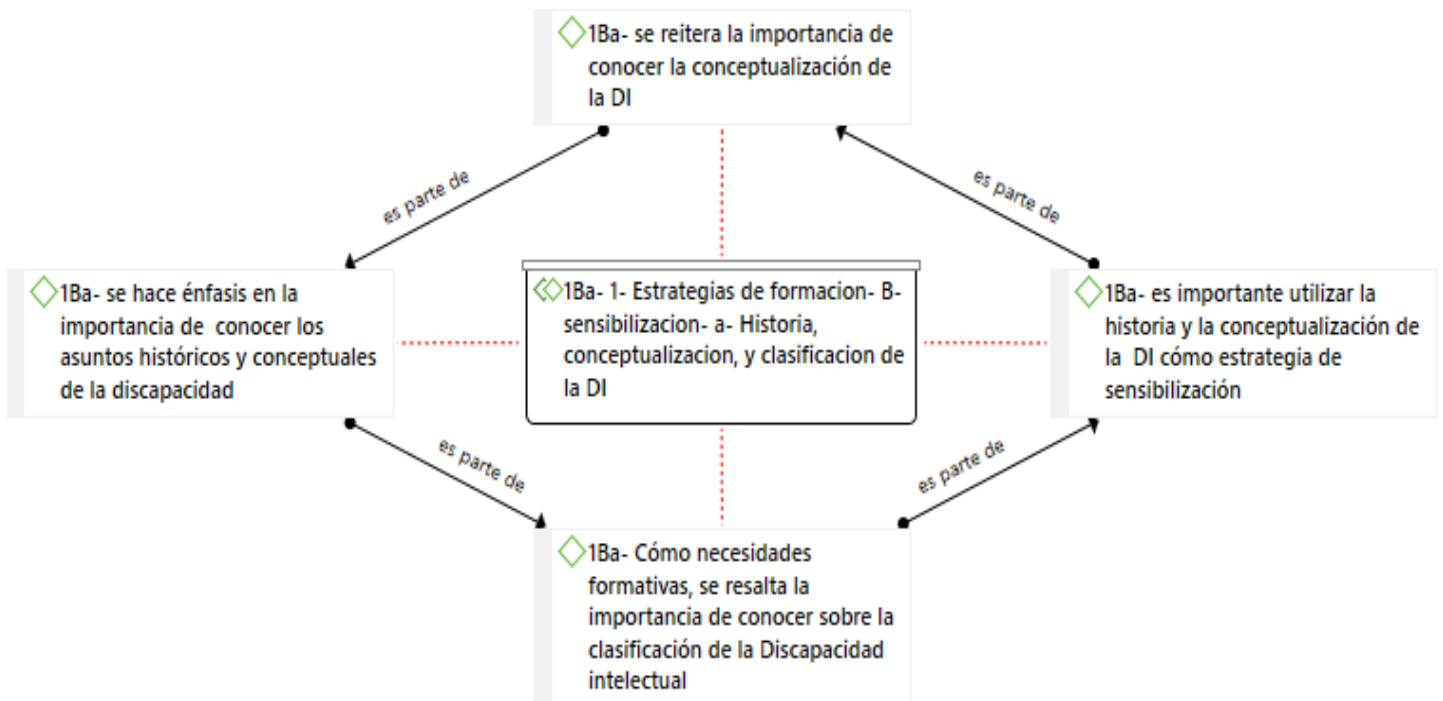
1Ba- se reitera la importancia de conocer la conceptualización de la DI

es parte de

es parte de

1Ba- se hace énfasis en la importancia de conocer los asuntos históricos y conceptuales de la discapacidad

1Ba- 1- Estrategias de formacion- B- sensibilizacion- a- Historia, conceptualizacion, y clasificacion de la DI

1Ba- es importante utilizar la historia y la conceptualización de la DI cómo estrategia de sensibilización

es parte de

es parte de

1Ba- Cómo necesidades formativas, se resalta la importancia de conocer sobre la clasificación de la Discapacidad intelectual